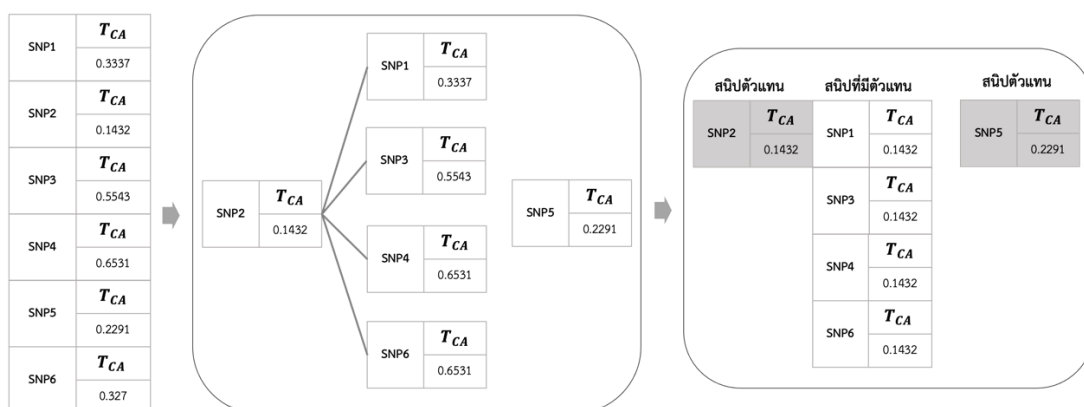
| SNP1 | $T_{CA}$ |
|---|---|
| | 0.3337 |

| SNP2 | $T_{CA}$ |
|---|---|
| | 0.1432 |

| SNP3 | $T_{CA}$ |
|---|---|
| | 0.5543 |

| SNP4 | $T_{CA}$ |
|---|---|
| | 0.6531 |

| SNP5 | $T_{CA}$ |
|---|---|
| | 0.2291 |

| SNP6 | $T_{CA}$ |
|---|---|
| | 0.327 |

| SNP2 | $T_{CA}$ |
|---|---|
| | 0.1432 |

| SNP1 | $T_{CA}$ |
|---|---|
| | 0.3337 |

| SNP3 | $T_{CA}$ |
|---|---|
| | 0.5543 |

| SNP4 | $T_{CA}$ |
|---|---|
| | 0.6531 |

| SNP6 | $T_{CA}$ |
|---|---|
| | 0.6531 |

| SNP5 | $T_{CA}$ |
|---|---|
| | 0.2291 |

สนิปตัวแทน

| SNP2 | $T_{CA}$ |
|---|---|
| | 0.1432 |

สนิปที่มีตัวแทน

| SNP1 | $T_{CA}$ |
|---|---|
| | 0.1432 |

| SNP3 | $T_{CA}$ |
|---|---|
| | 0.1432 |

| SNP4 | $T_{CA}$ |
|---|---|
| | 0.1432 |

| SNP6 | $T_{CA}$ |
|---|---|
| | 0.1432 |

สนิปตัวแทน

| SNP5 | $T_{CA}$ |
|---|---|
| | 0.2291 |